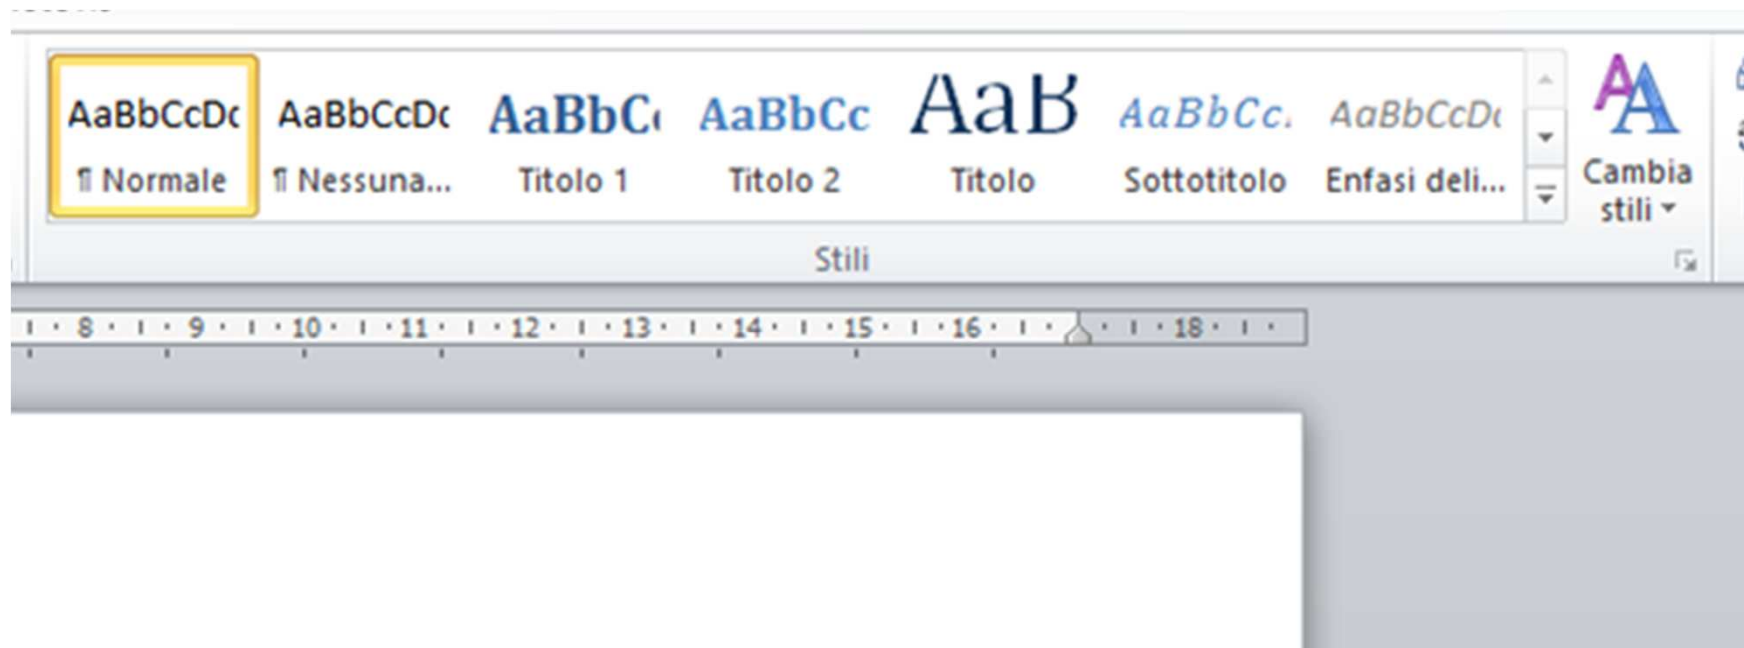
AaBbCcDc
¶ Normale

AaBbCcDc
¶ Nessuna...

AaBbC
Titolo 1

AaBbCc
Titolo 2

AaB
Titolo

AaBbCc.
Sottotitolo

AaBbCcDc
Enfasi deli...

Cambia stili

Stili

8 · 9 · 10 · 11 · 12 · 13 · 14 · 15 · 16 · 18